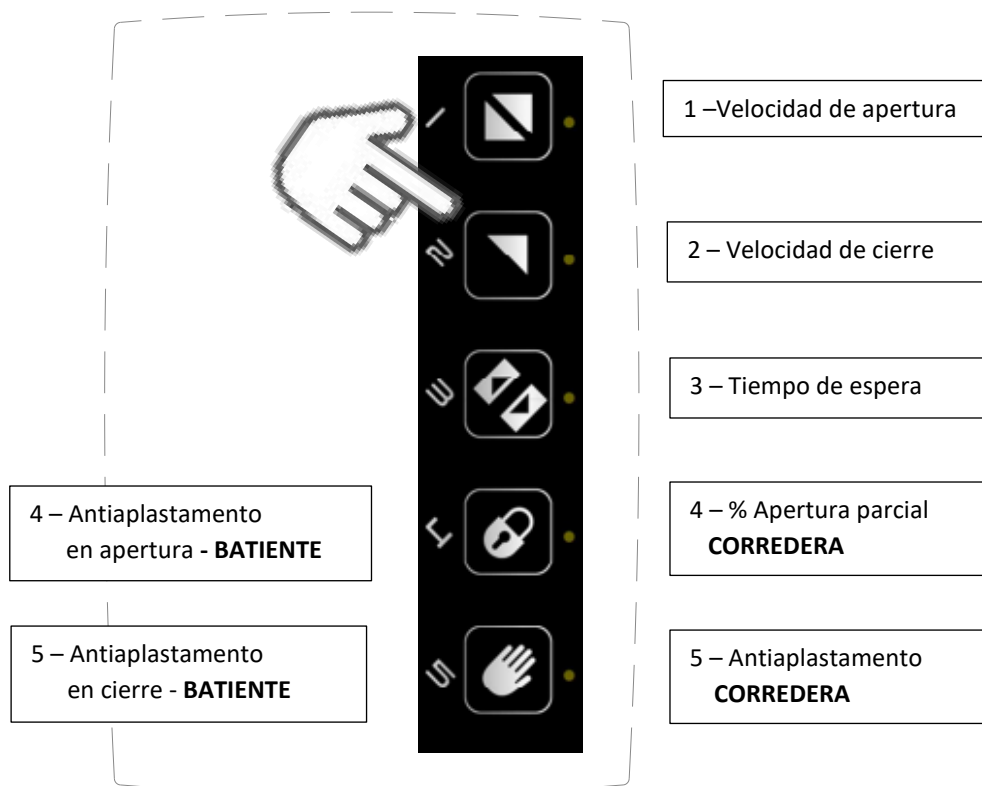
1 –Velocidad de apertura

2 – Velocidad de cierre

3 – Tiempo de espera

4 – Antiaplastamento en apertura **- BATIENTE**

4 – % Apertura parcial **CORREDERA**

5 – Antiaplastamento en cierre - **BATIENTE**

5 – Antiaplastamento **CORREDERA**

1

2

3

4

5